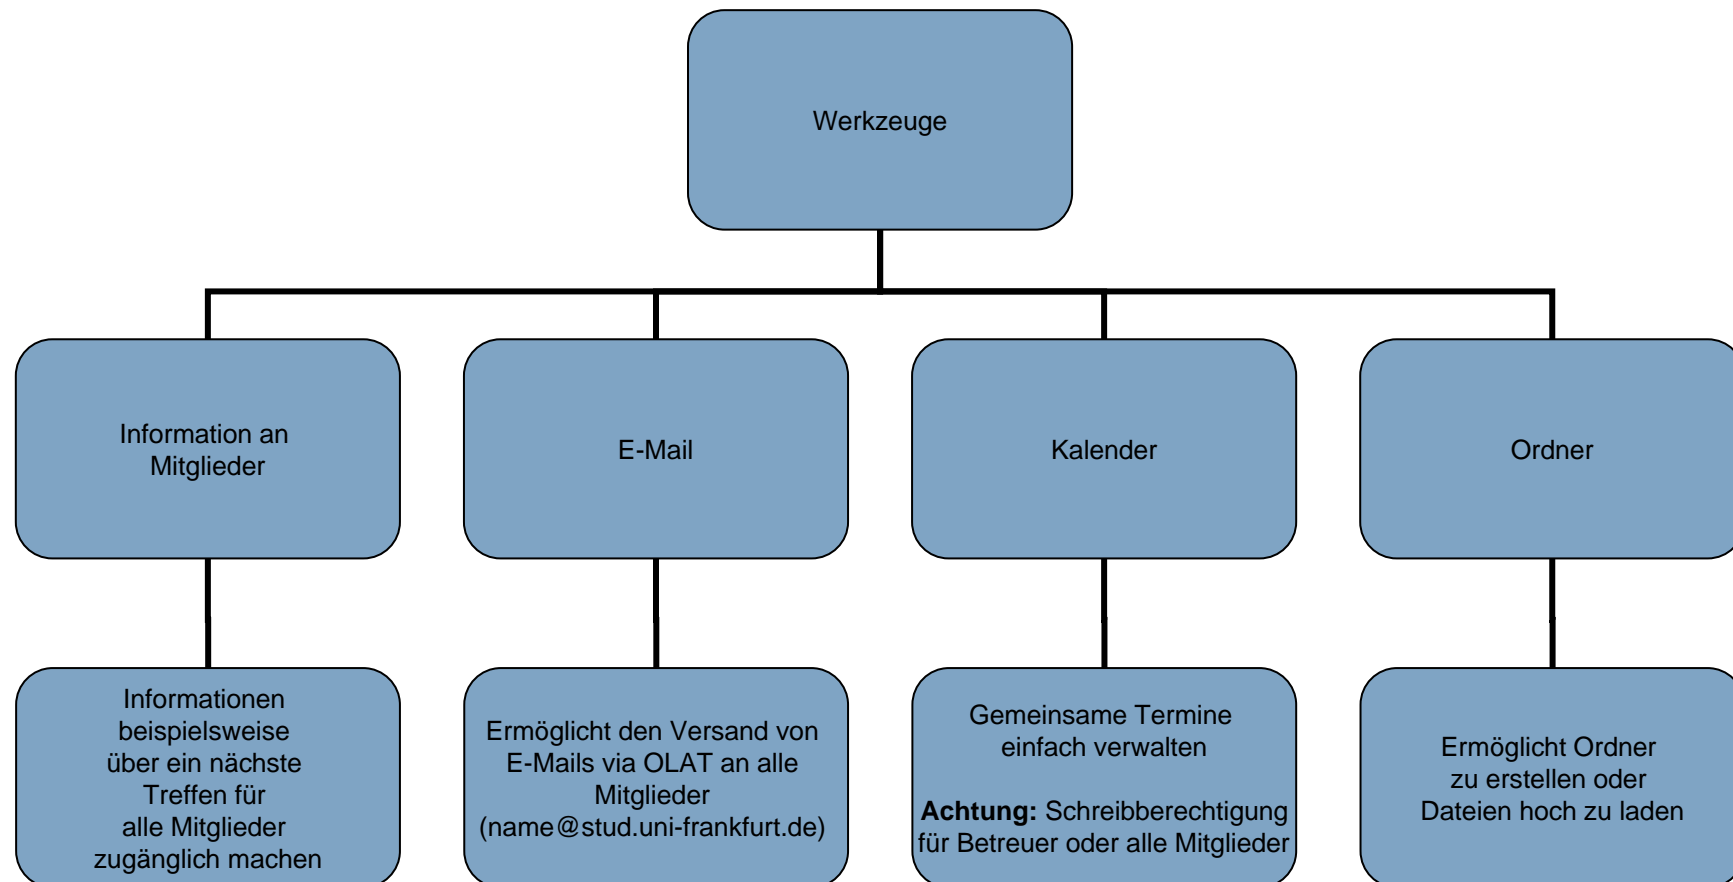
Werkzeuge

Information an Mitglieder

E-Mail

Kalender

Ordner

Informationen beispielsweise über ein nächste Treffen für alle Mitglieder zugänglich machen

Ermöglicht den Versand von E-Mails via OLAT an alle Mitglieder (name@stud.uni-frankfurt.de)

Gemeinsame Termine einfach verwalten

**Achtung:** Schreibberechtigung für Betreuer oder alle Mitglieder

Ermöglicht Ordner zu erstellen oder Dateien hoch zu laden